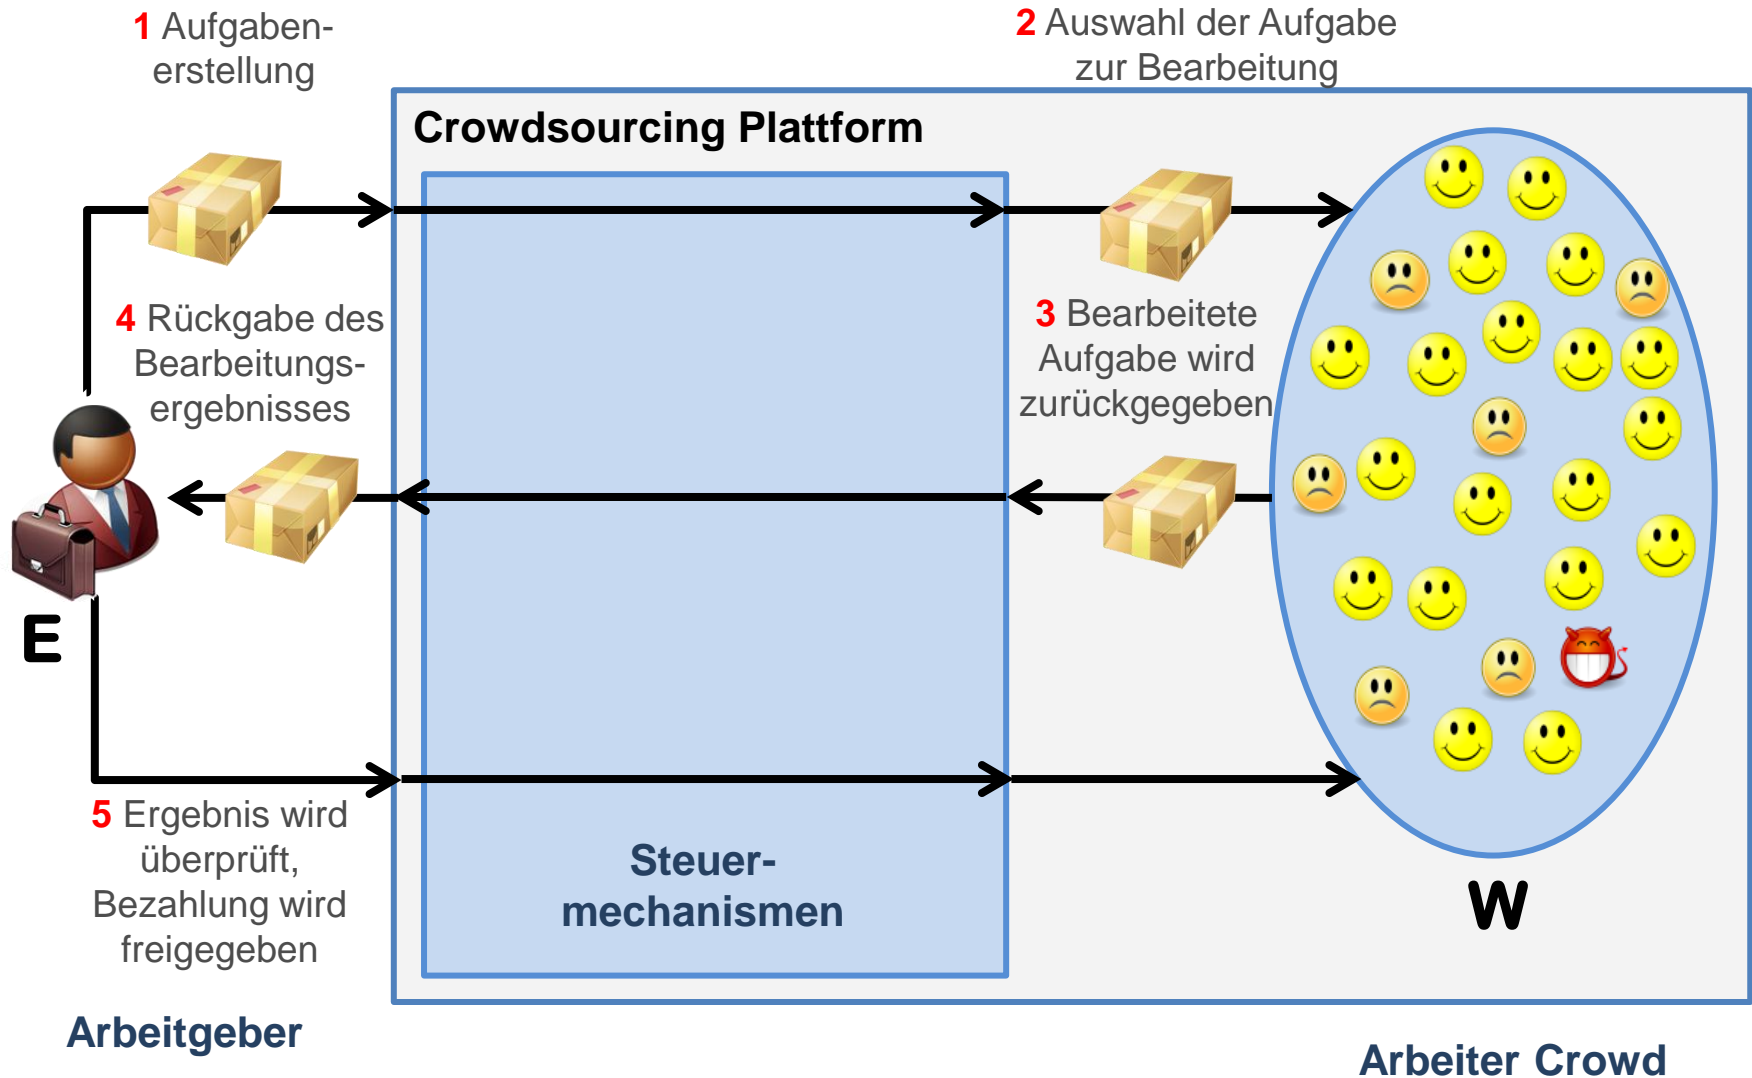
1 Aufgabenerstellung

2 Auswahl der Aufgabe zur Bearbeitung

Crowdsourcing Plattform

4 Rückgabe des Bearbeitungsergebnisses

3 Bearbeitete Aufgabe wird zurückgegeben

E

5 Ergebnis wird überprüft, Bezahlung wird freigegeben

Steuermechanismen

W

Arbeitgeber

Arbeiter Crowd